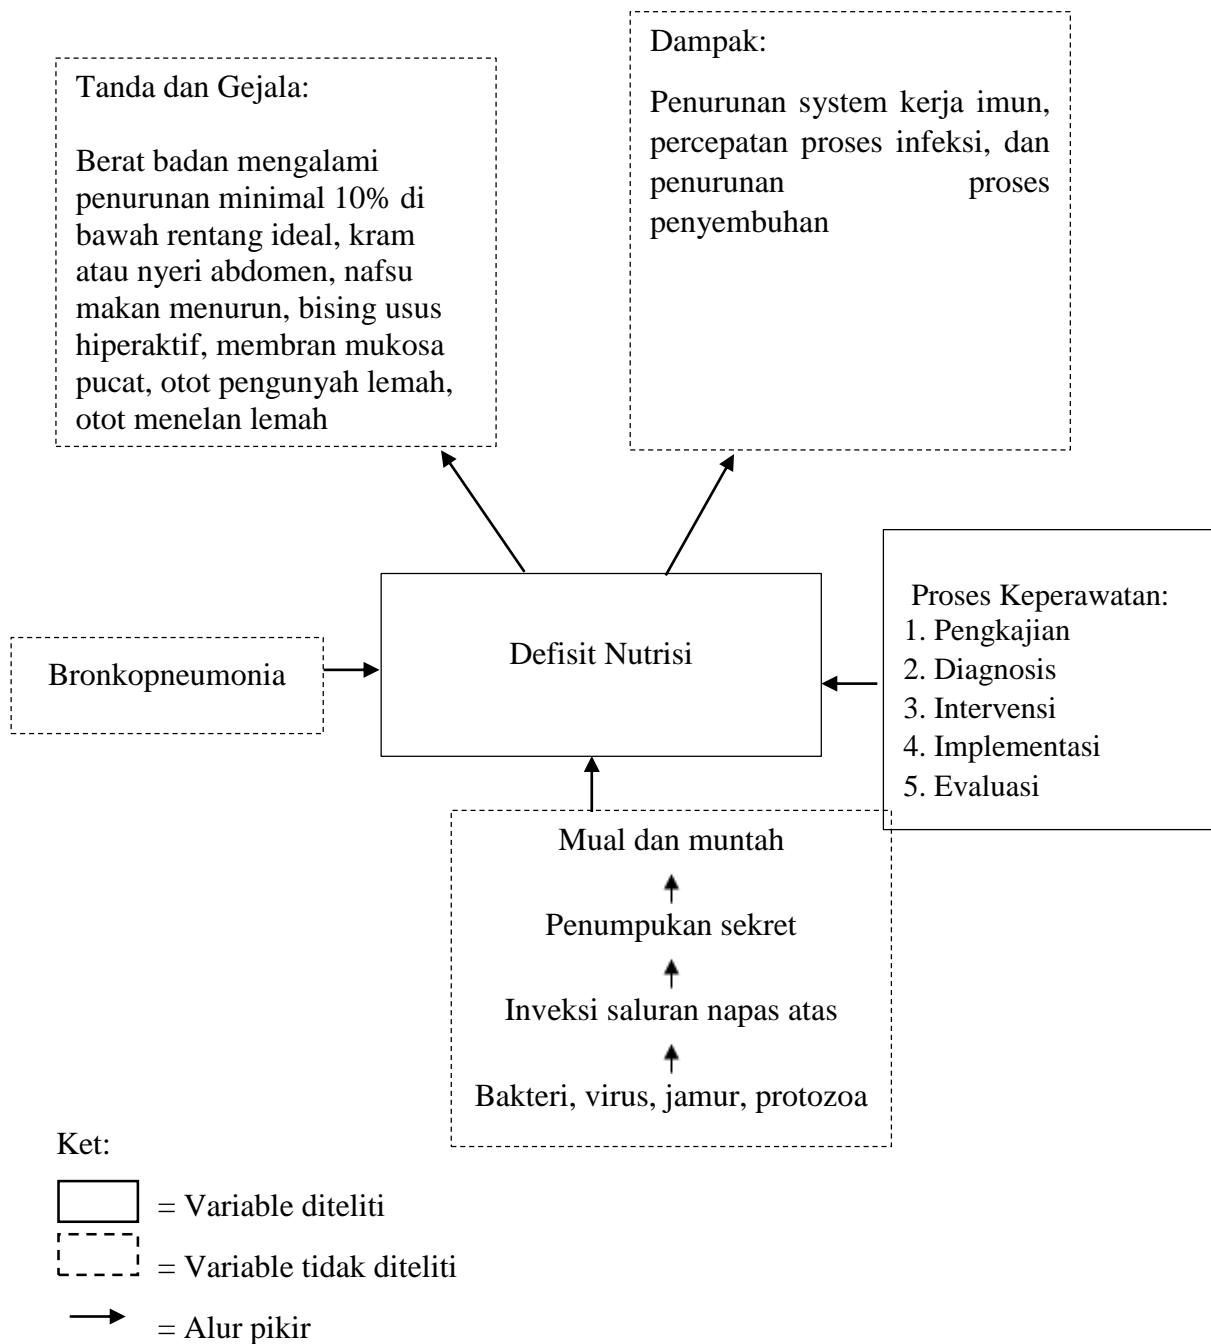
Tanda dan Gejala:

Berat badan mengalami penurunan minimal 10% di bawah rentang ideal, kram atau nyeri abdomen, nafsu makan menurun, bising usus hiperaktif, membran mukosa pucat, otot pengunyah lemah, otot menelan lemah

Dampak:

Penurunan system kerja imun, percepatan proses infeksi, dan penurunan proses penyembuhan

Bronkopneumonia

Defisit Nutrisi

Proses Keperawatan:
1. Pengkajian
2. Diagnosis
3. Intervensi
4. Implementasi
5. Evaluasi

Mual dan muntah

Penumpukan sekret

Inveksi saluran napas atas

Bakteri, virus, jamur, protozoa

Ket:

= Variable diteliti

= Variable tidak diteliti

= Alur pikir